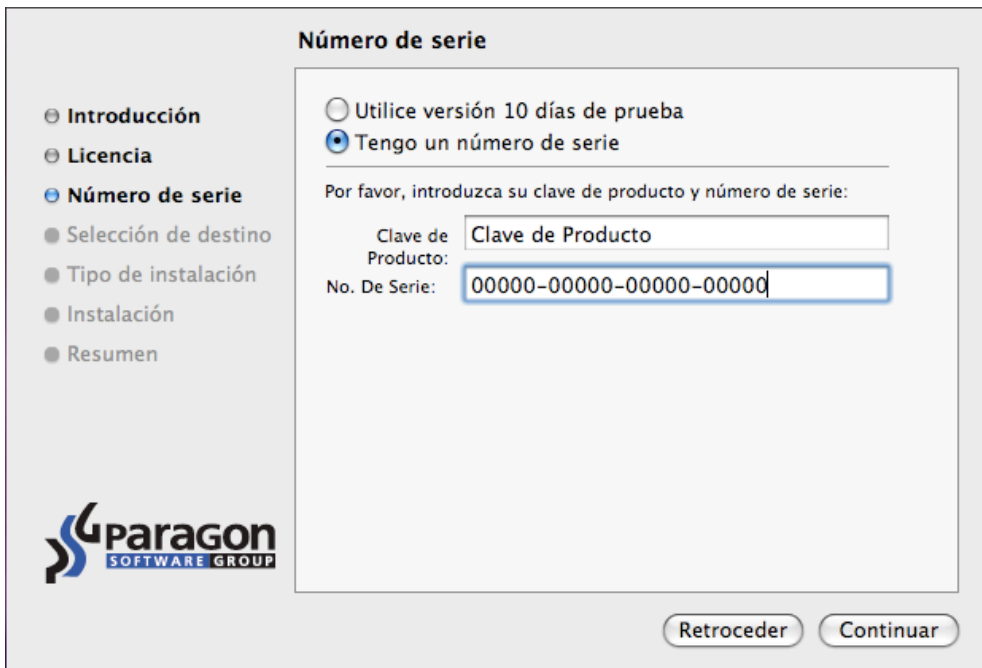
Número de serie

Introducción
Licencia
Número de serie
Selección de destino
Tipo de instalación
Instalación
Resumen

Utilice versión 10 días de prueba
Tengo un número de serie

Por favor, introduzca su clave de producto y número de serie:

Clave de Producto: Clave de Producto
No. De Serie: 00000-00000-00000-00000

Paragon
SOFTWARE GROUP

Retroceder
Continuar